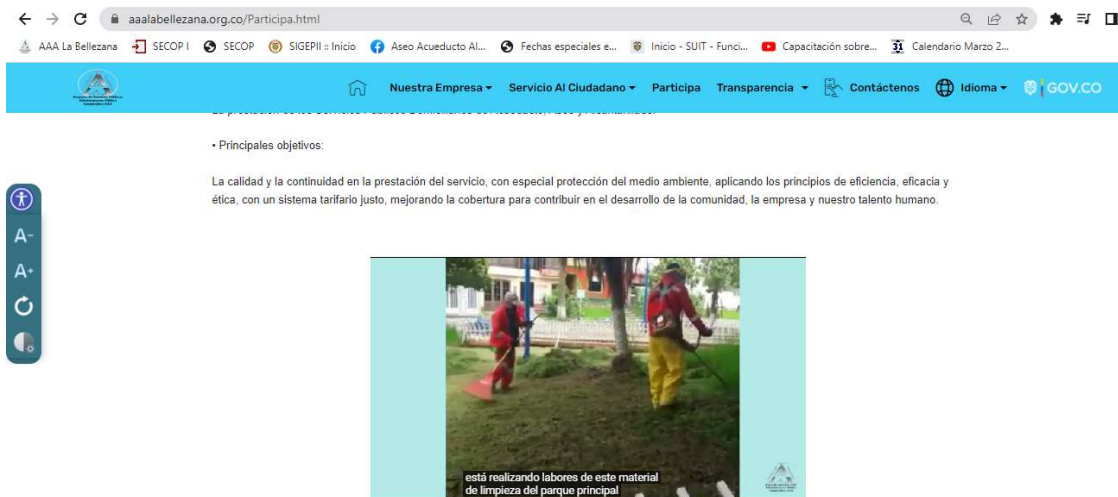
aaalabellezana.org.co/Participa.html

AAA La Bellezana SECOP I SECOP SIGEPII :: Inicio Aseo Acueducto Al... Fechas especiales e... Inicio - SUIT - Funci... Capacitación sobre... Calendario Marzo 2...

Nuestra Empresa ▾ Servicio Al Ciudadano ▾ Participa Transparencia ▾ Contáctenos Idioma ▾ GOV.CO

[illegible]

• Principales objetivos:

La calidad y la continuidad en la prestación del servicio, con especial protección del medio ambiente, aplicando los principios de eficiencia, eficacia y ética, con un sistema tarifario justo, mejorando la cobertura para contribuir en el desarrollo de la comunidad, la empresa y nuestro talento humano.

A-
A+

está realizando labores de este material
de limpieza del parque principal